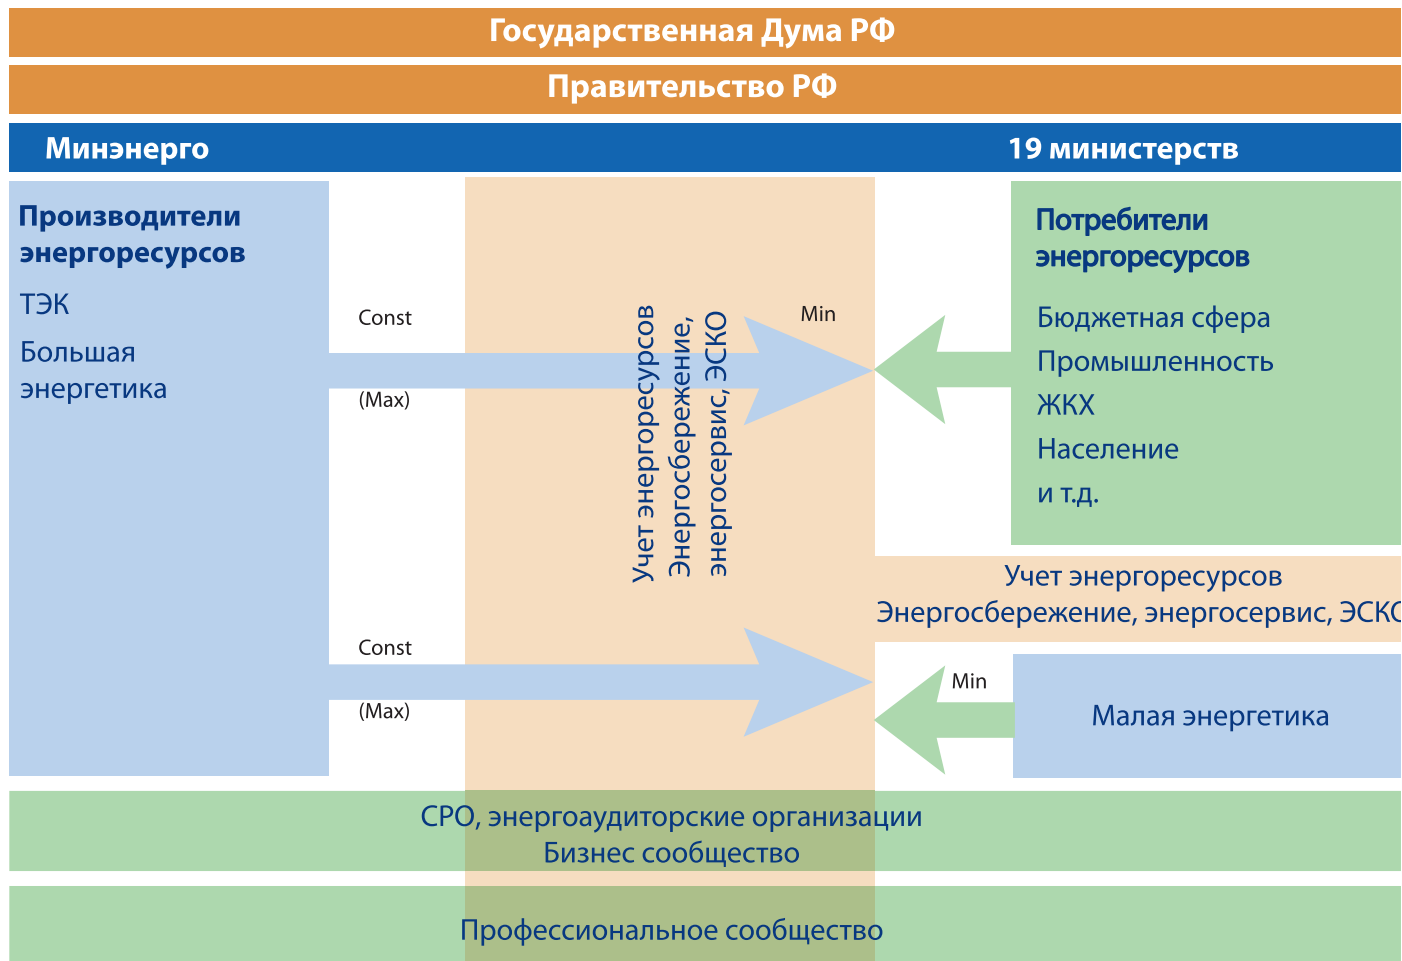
Государственная Дума РФ

Правительство РФ

Минэнерго

19 министерств

Производители энергоресурсов

ТЭК

Большая энергетика

Const

(Max)

Учет энергоресурсов
Энергосбережение,
энергосервис, ЭСКО

Min

Потребители энергоресурсов

Бюджетная сфера

Промышленность

ЖКХ

Население

и т.д.

Учет энергоресурсов
Энергосбережение, энергосервис, ЭСК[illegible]

Const

(Max)

Min

Малая энергетика

СРО, энергоаудиторские организации
Бизнес сообщество

Профессиональное сообщество